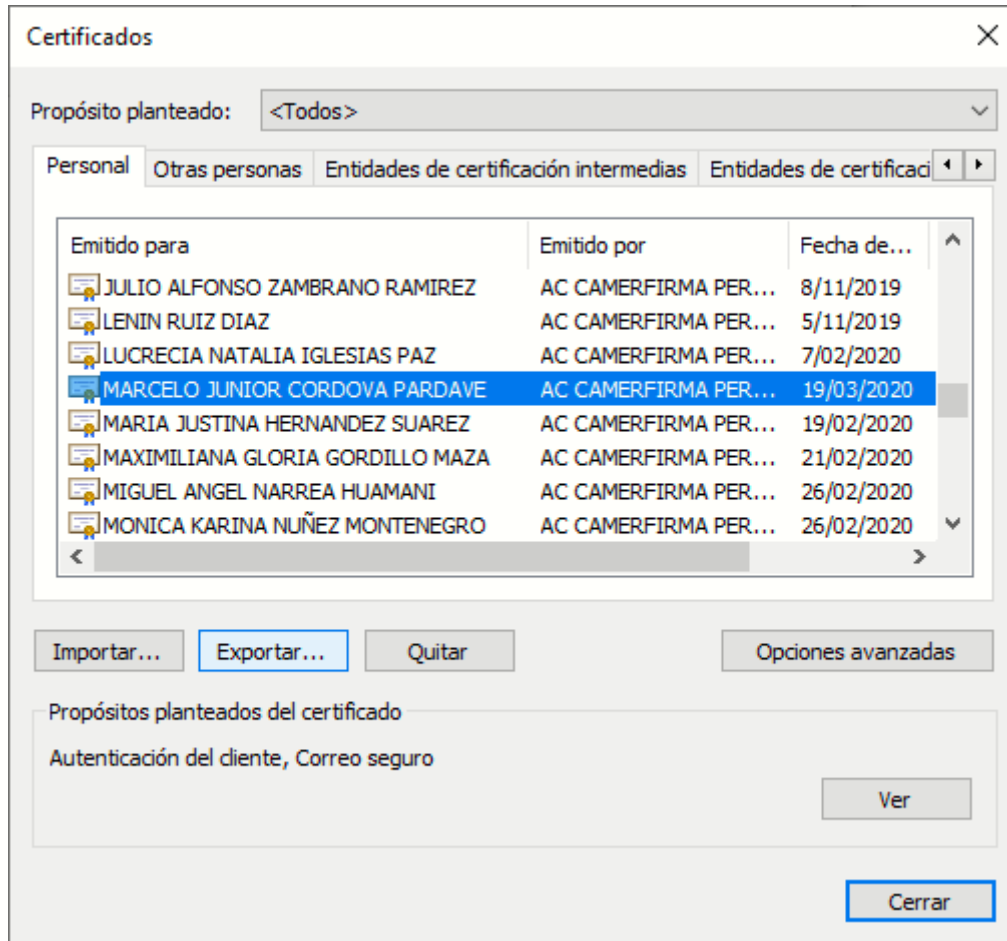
Certificados

Propósito planteado: <Todos>

Personal | Otras personas | Entidades de certificación intermedias | Entidades de certificaci

| Emitido para | Emitido por | Fecha de... |
|---|---|---|
| JULIO ALFONSO ZAMBRANO RAMIREZ | AC CAMERFIRMA PER... | 8/11/2019 |
| LENIN RUIZ DIAZ | AC CAMERFIRMA PER... | 5/11/2019 |
| LUCRECIA NATALIA IGLESIAS PAZ | AC CAMERFIRMA PER... | 7/02/2020 |
| MARCELO JUNIOR CORDOVA PARDAVE | AC CAMERFIRMA PER... | 19/03/2020 |
| MARIA JUSTINA HERNANDEZ SUAREZ | AC CAMERFIRMA PER... | 19/02/2020 |
| MAXIMILIANA GLORIA GORDILLO MAZA | AC CAMERFIRMA PER... | 21/02/2020 |
| MIGUEL ANGEL NARREA HUAMANI | AC CAMERFIRMA PER... | 26/02/2020 |
| MONICA KARINA NUÑEZ MONTENEGRO | AC CAMERFIRMA PER... | 26/02/2020 |

Importar... Exportar... Quitar Opciones avanzadas

Propósitos planteados del certificado

Autenticación del cliente, Correo seguro

Ver

Cerrar